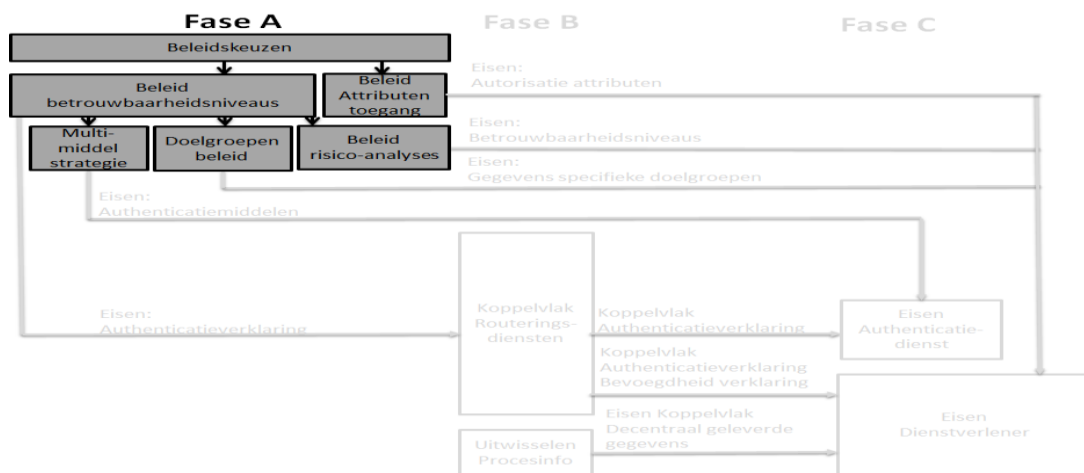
Fase A

Fase B

Fase C

Beleidskeuzen

Beleid betrouwbaarheidsniveaus

Beleid Attributen toegang

Multi-middel strategie

Doelgroepen beleid

Beleid risico-analyses

Eisen: Autorisatie attributen

Eisen: Betrouwbaarheidsniveaus

Eisen: Gegevens specifieke doelgroepen

Eisen: Authenticatiemiddelen

Eisen: Authenticatieverklaring

Koppelvlak Routeringsdiensten

Koppelvlak Authenticatieverklaring

Eisen Authenticatiedienst

Koppelvlak Authenticatieverklaring Bevoegdheid verklaring

Eisen Koppelvlak Decentraal geleverde gegevens

Eisen Dienstverlener

Uitwisselen Procesinfo